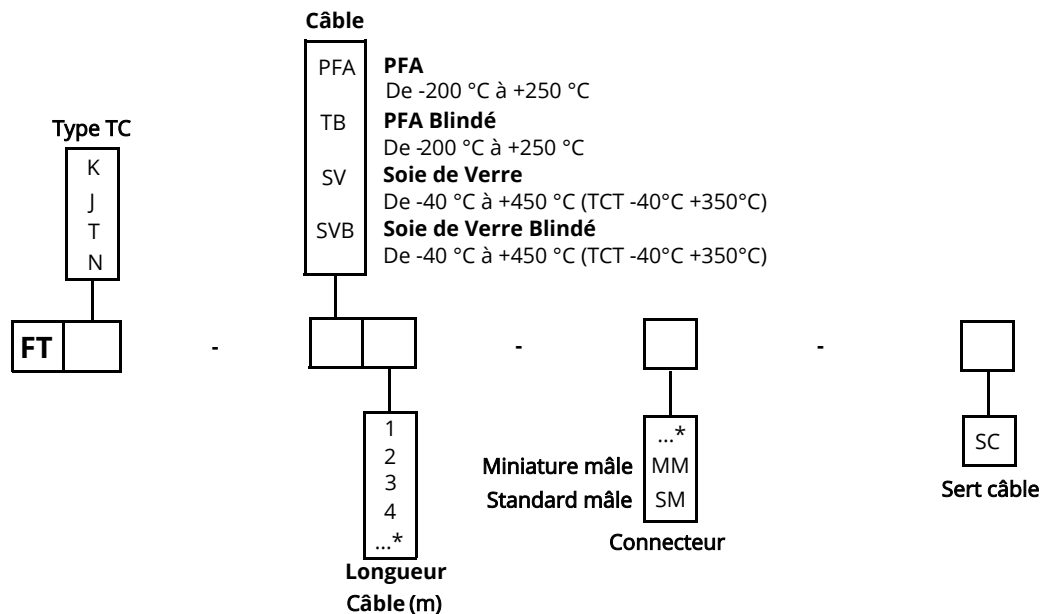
Câble

| PFA | **PFA** De -200 °C à +250 °C |
|---|---|
| TB | **PFA Blindé** De -200 °C à +250 °C |
| SV | **Soie de Verre** De -40 °C à +450 °C (TCT -40°C +350°C) |
| SVB | **Soie de Verre Blindé** De -40 °C à +450 °C (TCT -40°C +350°C) |

Type TC

K
J
T
N

FT - - -

1
2
3
4
...*
Longueur Câble (m)

...*
Miniature mâle MM
Standard mâle SM
Connecteur

SC
Sert câble